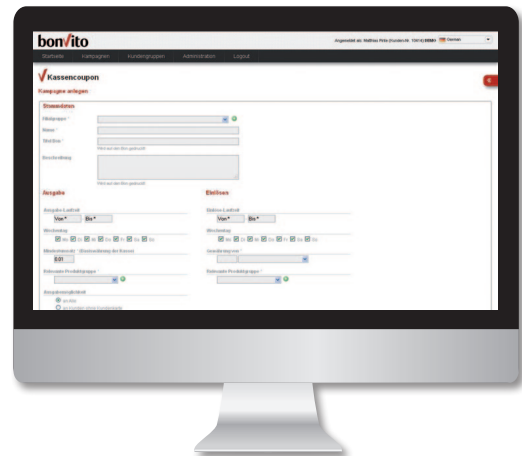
bonVito

Angemeldet als: Matthias Pirtz (Kunden-Nr. 10414) DEMO German

Startseite Kampagnen Kundengruppen Administration Logout

Kassencoupon

Kampagne anlegen

Stammdaten

Filialgruppe *

Name *

Slot-Text *

Beschreibung

Ausgabe

Ausgabe-Laufzeit

Von * Bis *

Wochentag

Mo Di Mi Do Fr Sa So

Mindestumsatz (Bonierung des Kassen)

0,01

Relevante Produktgruppe

Einlösen

Einlöse-Laufzeit

Von * Bis *

Wochentag

Mo Di Mi Do Fr Sa So

Relevante Produktgruppe